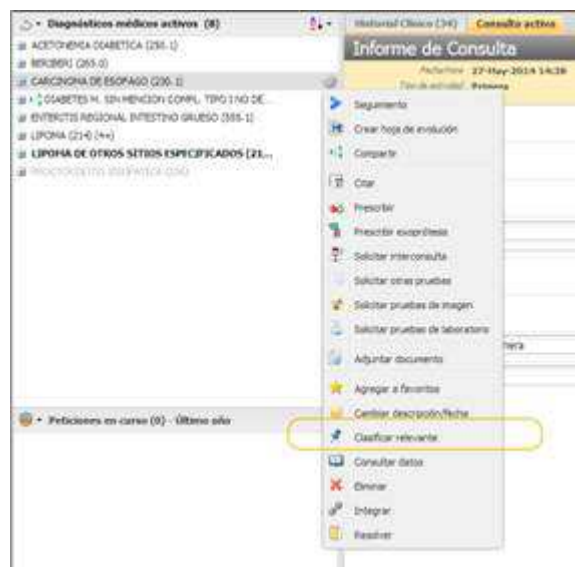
Diagnósticos médicos activos (8)

ACETONEMIA DIABETICA (250.1)
BERIBERI (265.0)
CARCINOMA DE ESOFAGO (230.1)
DIABETES M. SIN MENCION COMPL. TIPO I NO DE...
ENTERITIS REGIONAL INTESTINO GRUESO (555.1)
LIPOMA (214) (++)
LIPOMA DE OTROS SITIOS ESPECIFICADOS (21...
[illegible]

Peticiones en curso (0) - Último año

Historial Clínico (34)
Consulta activa

Informe de Consulta
Fecha/hora 27-May-2014 14:28
Tipo de actividad Primera

Seguimiento
Crear hoja de evolución
Compartir
Citar
Prescribir
Prescribir exoprótesis
Solicitar interconsulta
Solicitar otras pruebas
Solicitar pruebas de imagen
Solicitar pruebas de laboratorio
Adjuntar documento
Agregar a favoritos
Cambiar descripción/fecha
Clasificar relevante
Consultar datos
Eliminar
Integrar
Resolver

nera